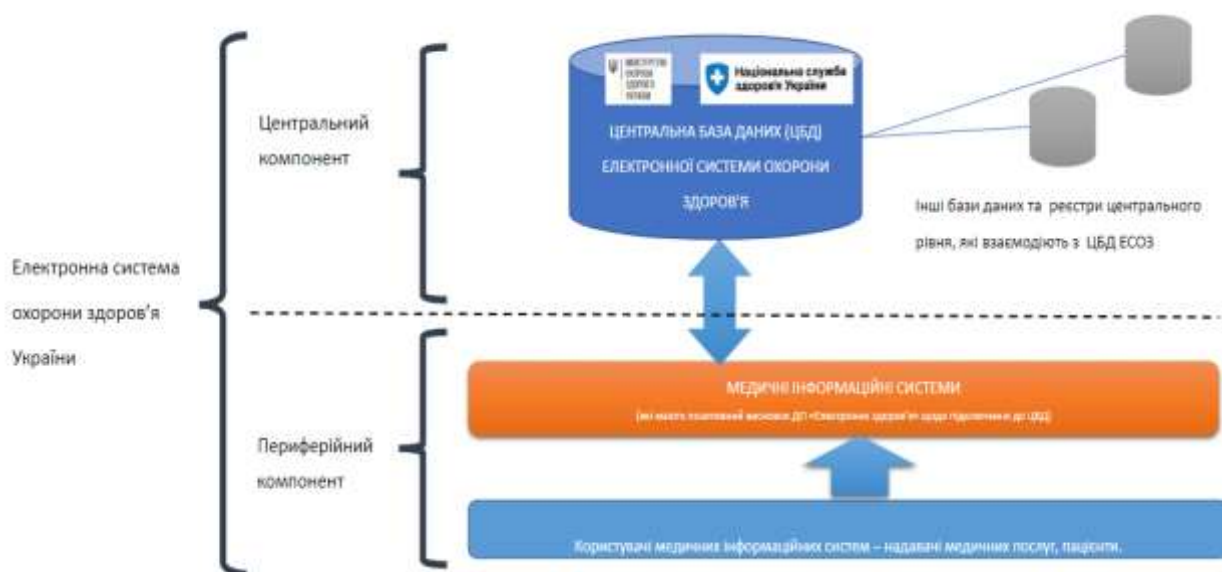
Центральний компонент

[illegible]

Національна служба здоров'я України

ЦЕНТРАЛЬНА БАЗА ДАНИХ (ЦБД) ЕЛЕКТРОННОЇ СИСТЕМИ ОХОРОНИ ЗДОРОВ'Я

Інші бази даних та реєстри центрального рівня, які взаємодіють з ЦБД ЕСОЗ

Електронна система охорони здоров'я України

МЕДИЧНІ ІНФОРМАЦІЙНІ СИСТЕМИ

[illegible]

Периферійний компонент

Користувачі медичних інформаційних систем – надавачі медичних послуг, пацієнти.